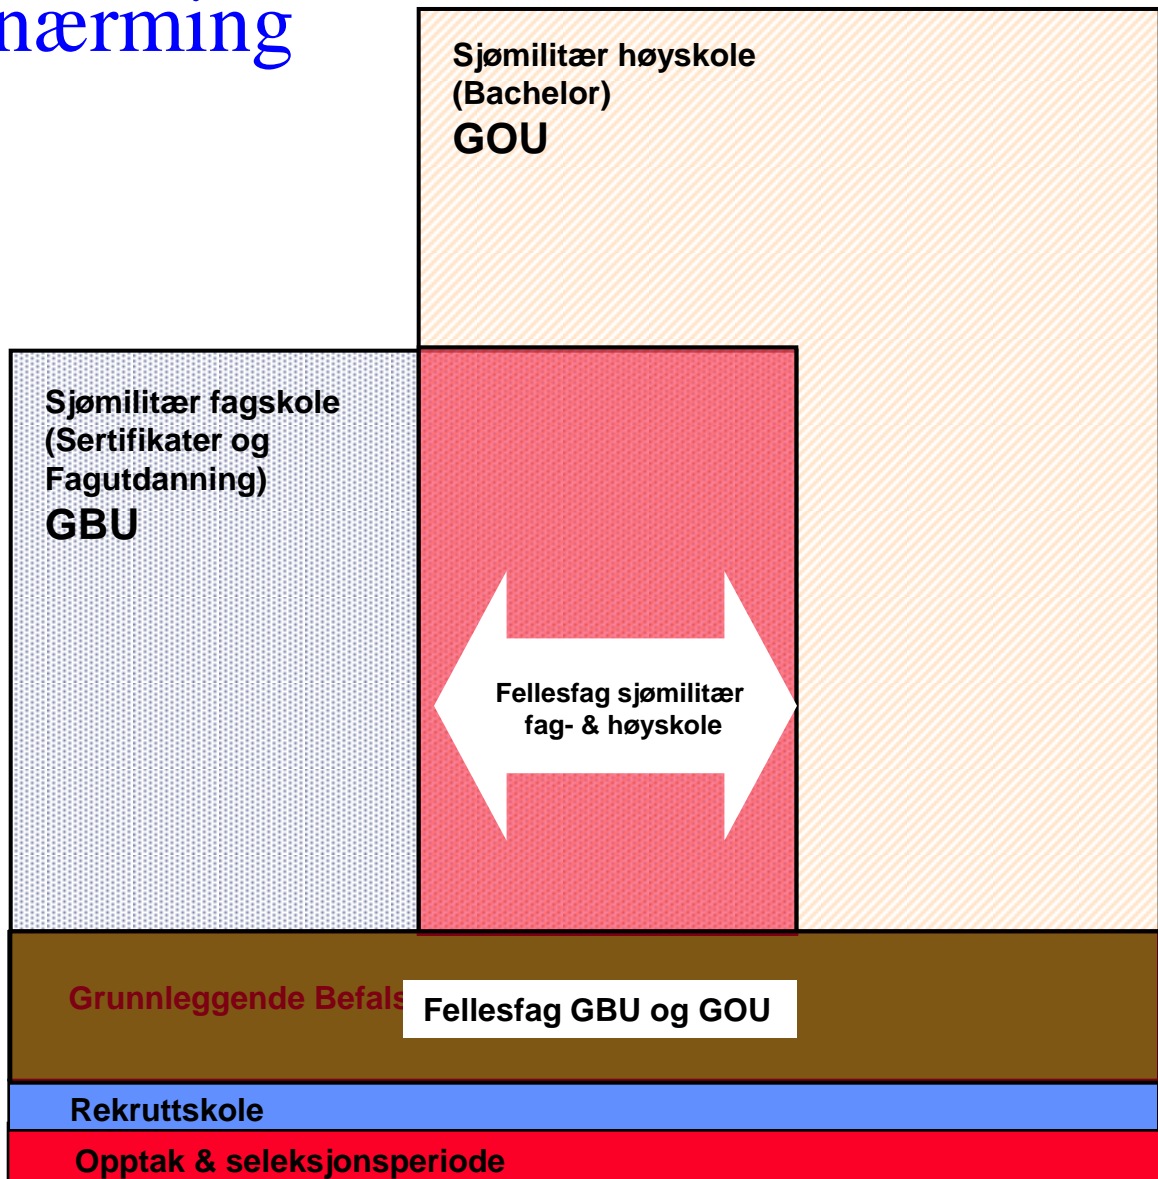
nærming

Sjømilitær høyskole (Bachelor)
GOU

Sjømilitær fagskole (Sertifikater og Fagutdanning)
GBU

Fellesfag sjømilitær fag- & høyskole

Grunnleggende Befals

Fellesfag GBU og GOU

Rekruttskole

Opptak & seleksjonsperiode